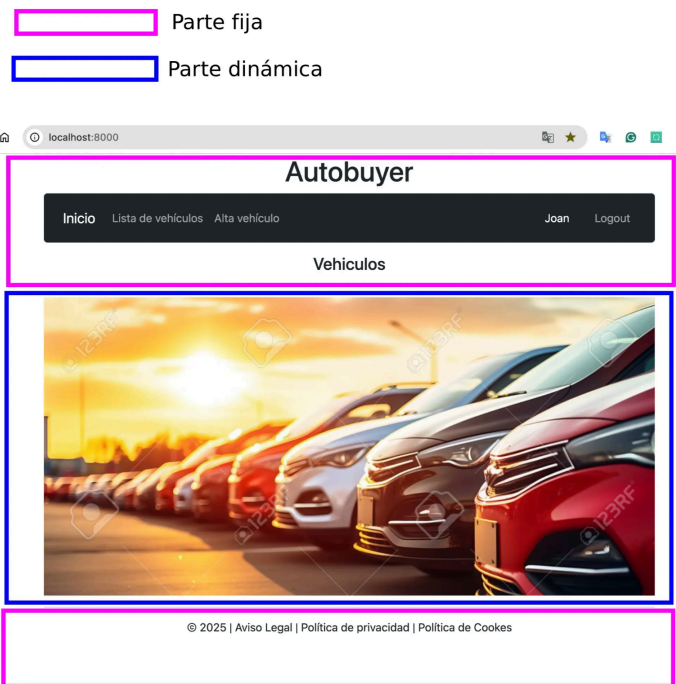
Parte fija

Parte dinámica

localhost:8000

Autobuyer

Inicio Lista de vehículos Alta vehículo Joan Logout

Vehiculos

123RF 123RF 123RF 123RF 123RF 123RF

© 2025 | Aviso Legal | Política de privacidad | Política de Cookes